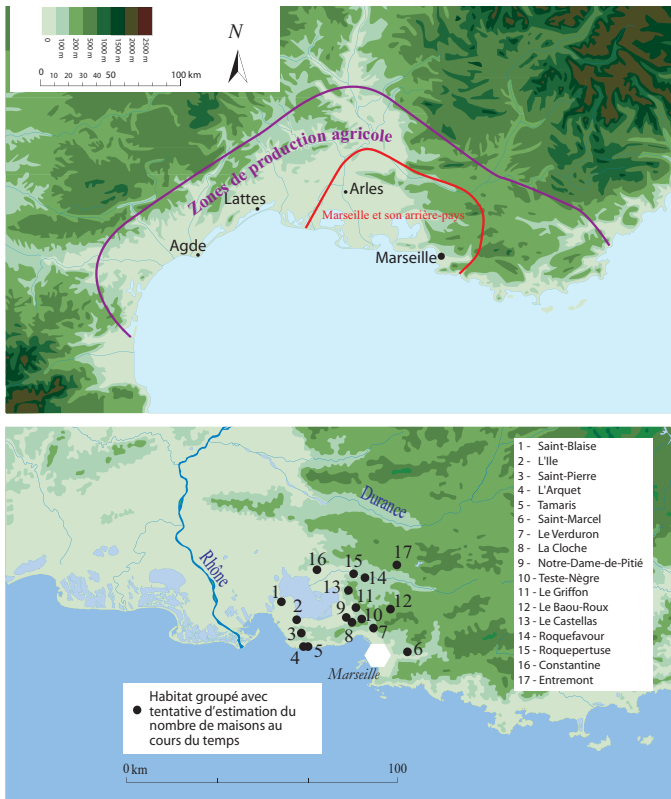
0
100 m
200 m
500 m
1000 m
1500 m
2000 m
2500 m

N

0 10 20 30 40 50 100 km

Zones de production agricole

Arles

Lattes

Marseille et son arrière-pays

Agde

Marseille

1 - Saint-Blaise
2 - L'Ile
3 - Saint-Pierre
4 - L'Arquet
5 - Tamaris
6 - Saint-Marcel
7 - Le Verduron
8 - La Cloche
9 - Notre-Dame-de-Pitié
10 - Teste-Nègre
11 - Le Griffon
12 - Le Baou-Roux
13 - Le Castellas
14 - Roquefavour
15 - Roquepertuse
16 - Constantine
17 - Entremont

Durance

Rhône

16 15 14 17 13 1 11 9 12 2 10 3 8 7 4 5 6

Marseille

Habitat groupé avec tentative d'estimation du nombre de maisons au cours du temps

0 km 100